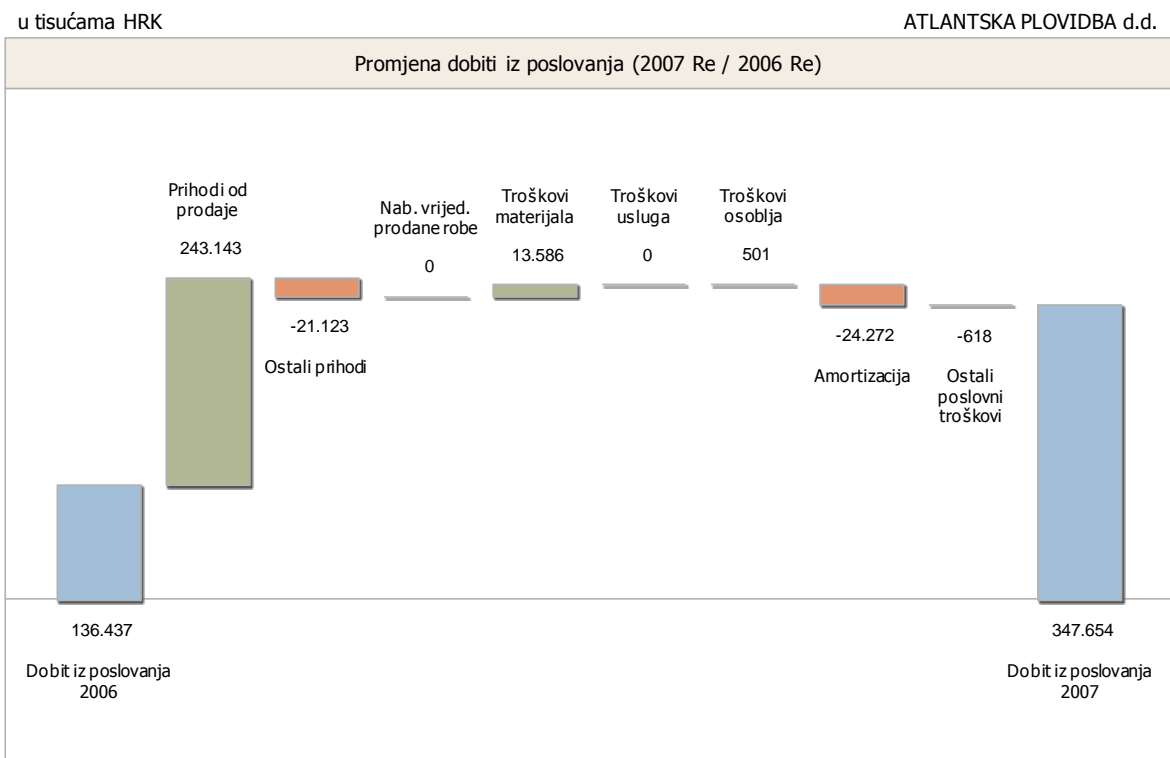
u tisućama HRK

ATLANTSKA PLOVIDBA d.d.

Promjena dobiti iz poslovanja (2007 Re / 2006 Re)

Prihodi od prodaje

243.143

-21.123

Ostali prihodi

Nab. vrijed. prodane robe

0

Troškovi materijala

13.586

Troškovi usluga

0

Troškovi osoblja

501

-24.272

Amortizacija

-618

Ostali poslovni troškovi

136.437

Dobit iz poslovanja 2006

347.654

Dobit iz poslovanja 2007